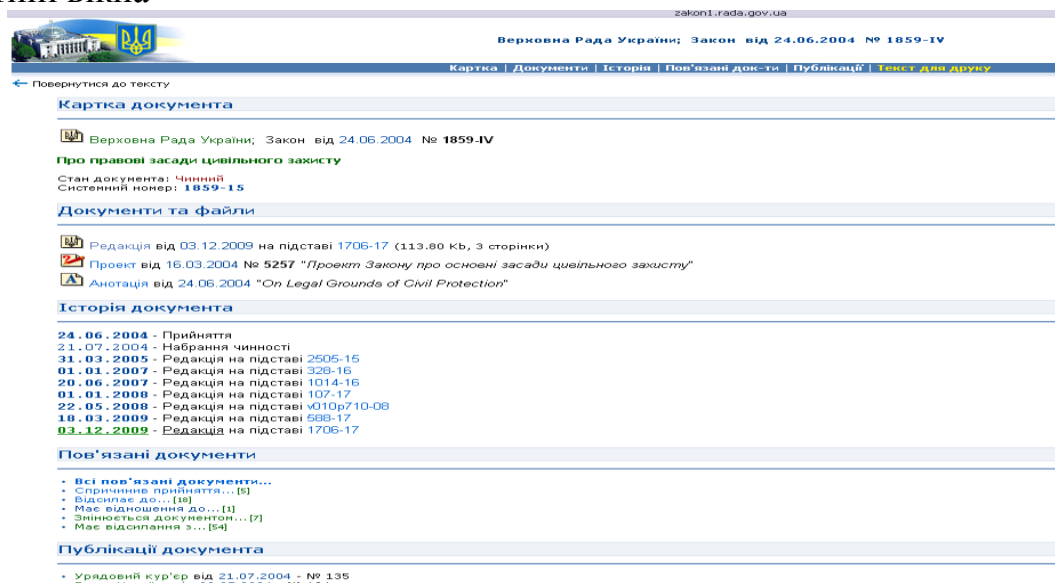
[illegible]

zakon1.rada.gov.ua

Верховна Рада України; Закон від 24.06.2004 № 1859-IV

Картка | Документи | Історія | Пов'язані док-ти | Публікації | Текст для друку

← Повернутися до тексту

Картка документа

Верховна Рада України; Закон від 24.06.2004 № 1859-IV

Про правові засади цивільного захисту

Стан документа: Чинний
Системний номер: 1859-15

Документи та файли

Редакція від 03.12.2009 на підставі 1706-17 (113.80 Kb, 3 сторінки)

Проект від 16.03.2004 № 5257 "Проект Закону про основні засади цивільного захисту"

Анотація від 24.06.2004 "On Legal Grounds of Civil Protection"

Історія документа

24.06.2004 - Прийняття
21.07.2004 - Набрання чинності
31.03.2005 - Редакція на підставі 2505-15
01.01.2007 - Редакція на підставі 328-16
20.06.2007 - Редакція на підставі 1014-16
01.01.2008 - Редакція на підставі 107-17
22.05.2008 - Редакція на підставі v010p710-08
18.03.2009 - Редакція на підставі 588-17
03.12.2009 - Редакція на підставі 1706-17

Пов'язані документи

• Всі пов'язані документи...
• Спричинив прийняття... [5]
• Відсилає до... [18]
• Має відношення до... [1]
• Змінюється документом... [7]
• Має відсилання з... [54]

Публікації документа

• Урядовий кур'єр від 21.07.2004 - № 135